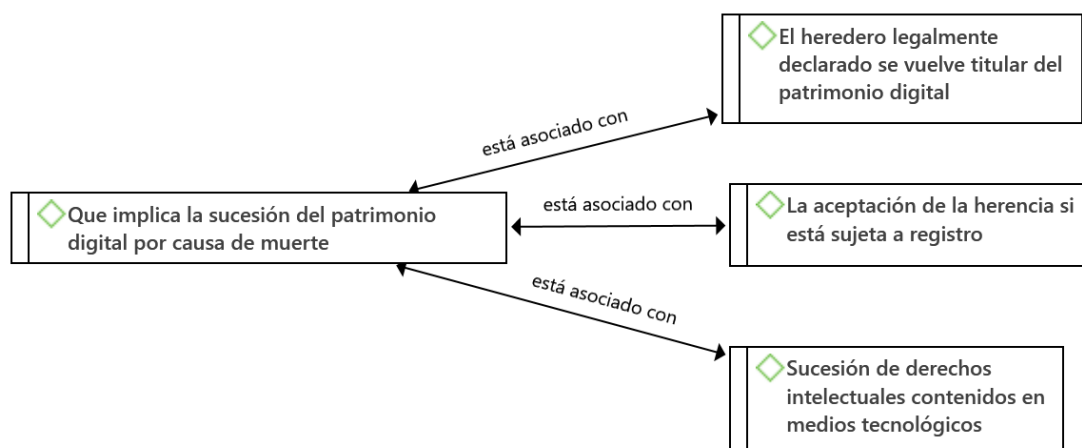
El heredero legalmente declarado se vuelve titular del patrimonio digital

está asociado con

Que implica la sucesión del patrimonio digital por causa de muerte

está asociado con

La aceptación de la herencia si está sujeta a registro

está asociado con

Sucesión de derechos intelectuales contenidos en medios tecnológicos